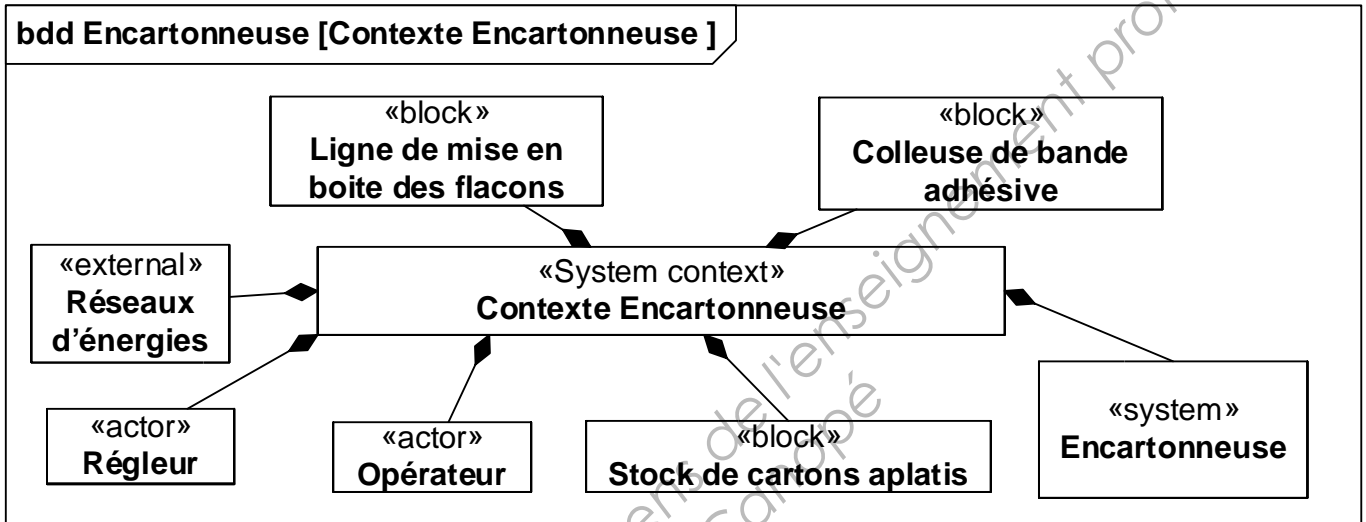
bdd Encartonneuse [Contexte Encartonneuse ]

«block»
Ligne de mise en boite des flacons

«block»
Colleuse de bande adhésive

«external»
Réseaux d'énergies

«System context»
Contexte Encartonneuse

«actor»
Régleur

«actor»
Opérateur

«block»
Stock de cartons aplatis

«system»
Encartonneuse

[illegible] de l'enseignement pro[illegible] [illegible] européen